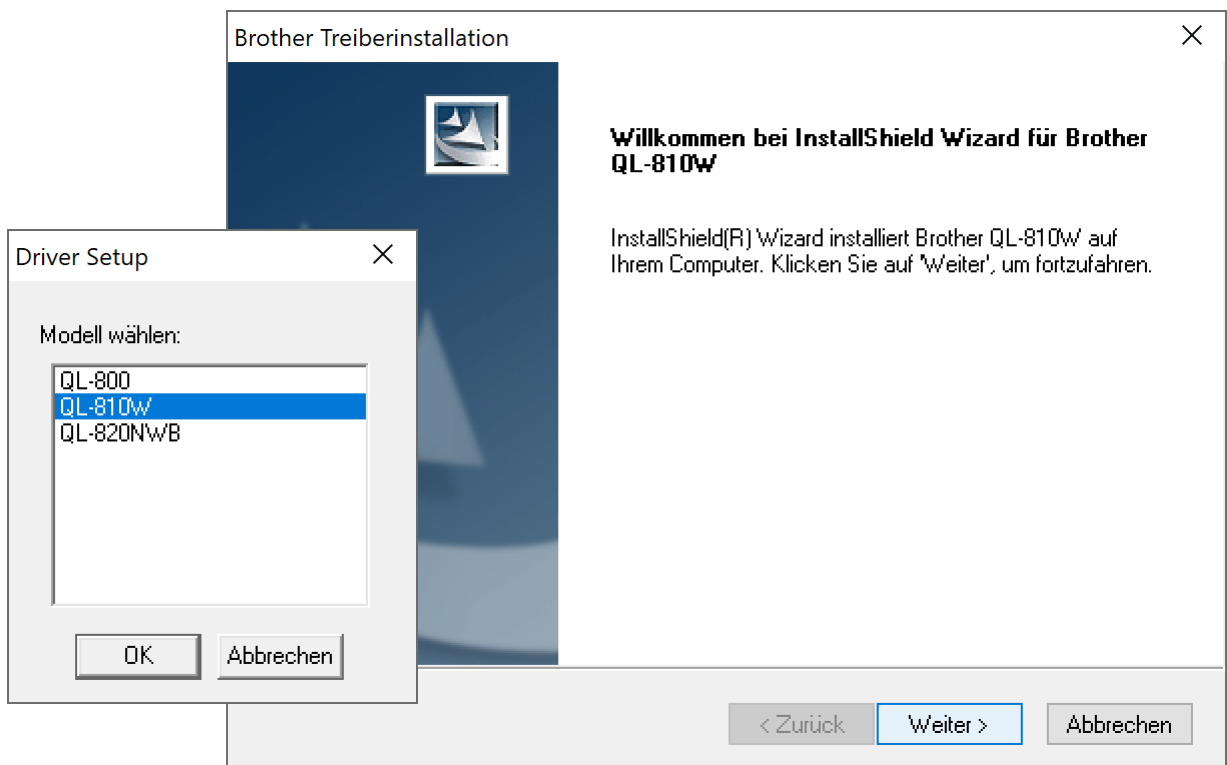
Brother Treiberinstallation

Willkommen bei InstallShield Wizard für Brother QL-810W

InstallShield(R) Wizard installiert Brother QL-810W auf Ihrem Computer. Klicken Sie auf 'Weiter', um fortzufahren.

< Zurück
Weiter >
Abbrechen

Driver Setup

Modell wählen:

QL-800
QL-810W
QL-820NWB

OK
Abbrechen